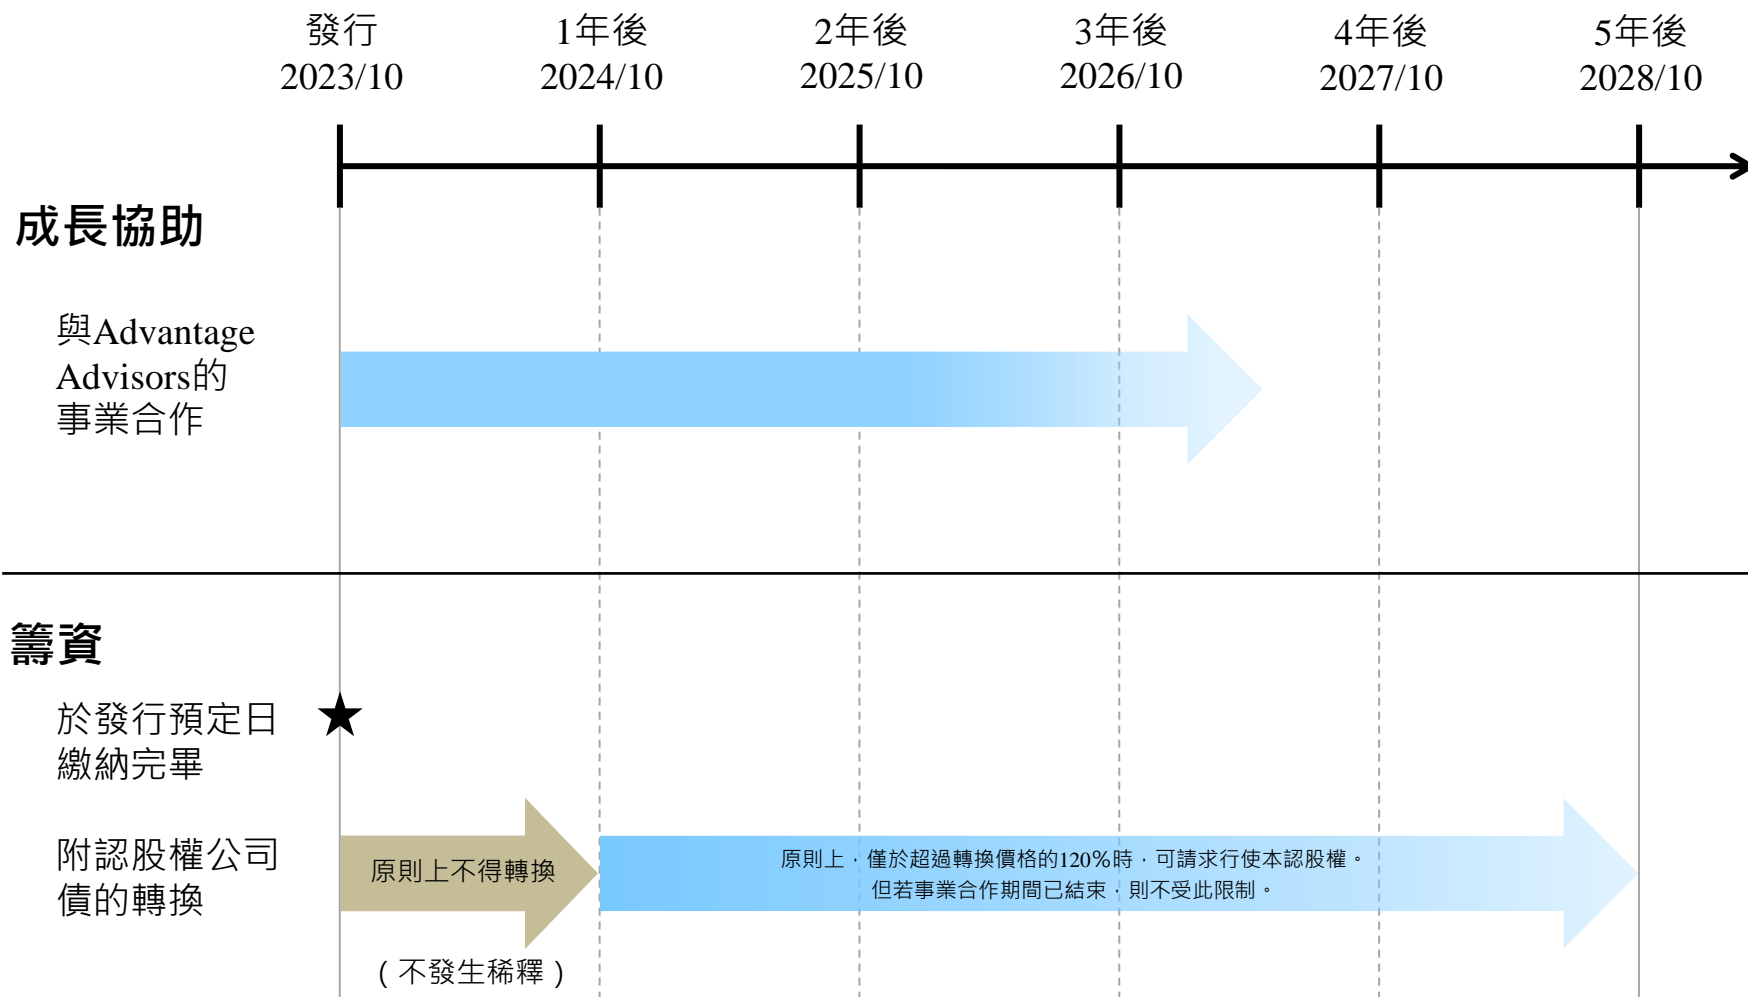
發行
2023/10

1年後
2024/10

2年後
2025/10

3年後
2026/10

4年後
2027/10

5年後
2028/10

成長協助

與Advantage Advisors的事業合作

籌資

於發行預定日繳納完畢 ★

附認股權公司債的轉換

原則上不得轉換

（不發生稀釋）

原則上，僅於超過轉換價格的120%時，可請求行使本認股權。
但若事業合作期間已結束，則不受此限制。